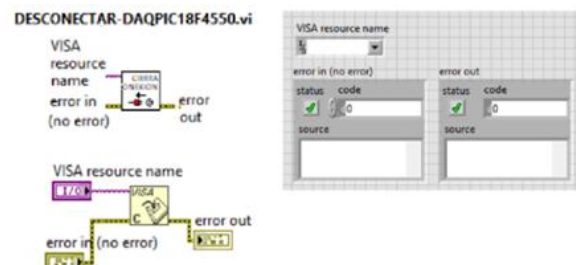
DESCONECTAR-DAQPIC18F4550.vi

VISA resource name

error in (no error)

CERRAR CONEXION

error out

VISA resource name

I/O

VISA

C

error out

error in (no error)

VISA resource name

error in (no error)

status code

0

source

error out

status code

0

source